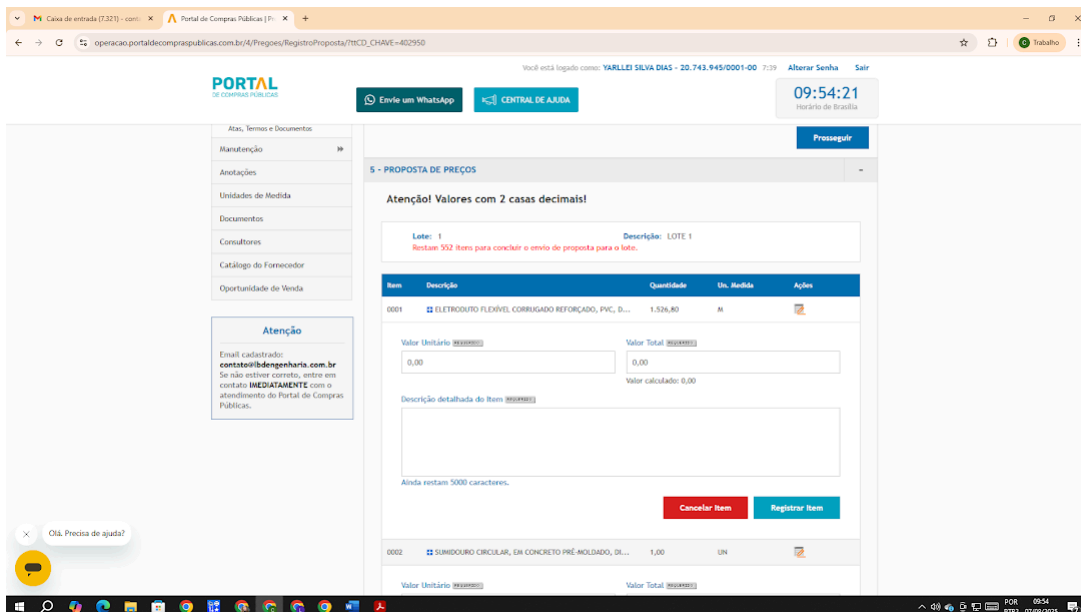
Caixa de entrada (7.321) - cont: ×
Portal de Compras Públicas | Pr ×
+

operacao.portaldecompraspublicas.com.br/4/Pregoes/RegistroProposta/?ttCD_CHAVE=402950

Trabalho

Você está logado como: YARLLEI SILVA DIAS - 20.743.945/0001-00 7:39 Alterar Senha Sair

PORTAL
DE COMPRAS PÚBLICAS

Envie um WhatsApp
CENTRAL DE AJUDA

09:54:21
Horário de Brasília

Atas, Termos e Documentos
Manutenção
Anotações
Unidades de Medida
Documentos
Consultores
Catálogo do Fornecedor
Oportunidade de Venda

Atenção
Email cadastrado: contato@lbdengenharia.com.br Se não estiver correto, entre em contato IMEDIATAMENTE com o atendimento do Portal de Compras Públicas.

Prosseguir

5 - PROPOSTA DE PREÇOS

Atenção! Valores com 2 casas decimais!

Lote: 1
Descrição: LOTE 1
Restam 552 itens para concluir o envio de proposta para o lote.

| Item | Descrição | Quantidade | Un. Medida | Ações |
|---|---|---|---|---|
| 0001 | ELETRODUTO FLEXÍVEL CORRUGADO REFORÇADO, PVC, D... | 1.526,80 | M | |

Valor Unitário REQUERIDO
0,00
Valor Total REQUERIDO
0,00
Valor calculado: 0,00

Descrição detalhada do Item REQUERIDO

Ainda restam 5000 caracteres.

Cancelar Item
Registrar Item

| 0002 | SUMIDOURO CIRCULAR, EM CONCRETO PRÉ-MOLDADO, DI... | 1,00 | UN | |
|---|---|---|---|---|

Valor Unitário REQUERIDO
Valor Total REQUERIDO

Olá. Precisa de ajuda?

POR
09:54